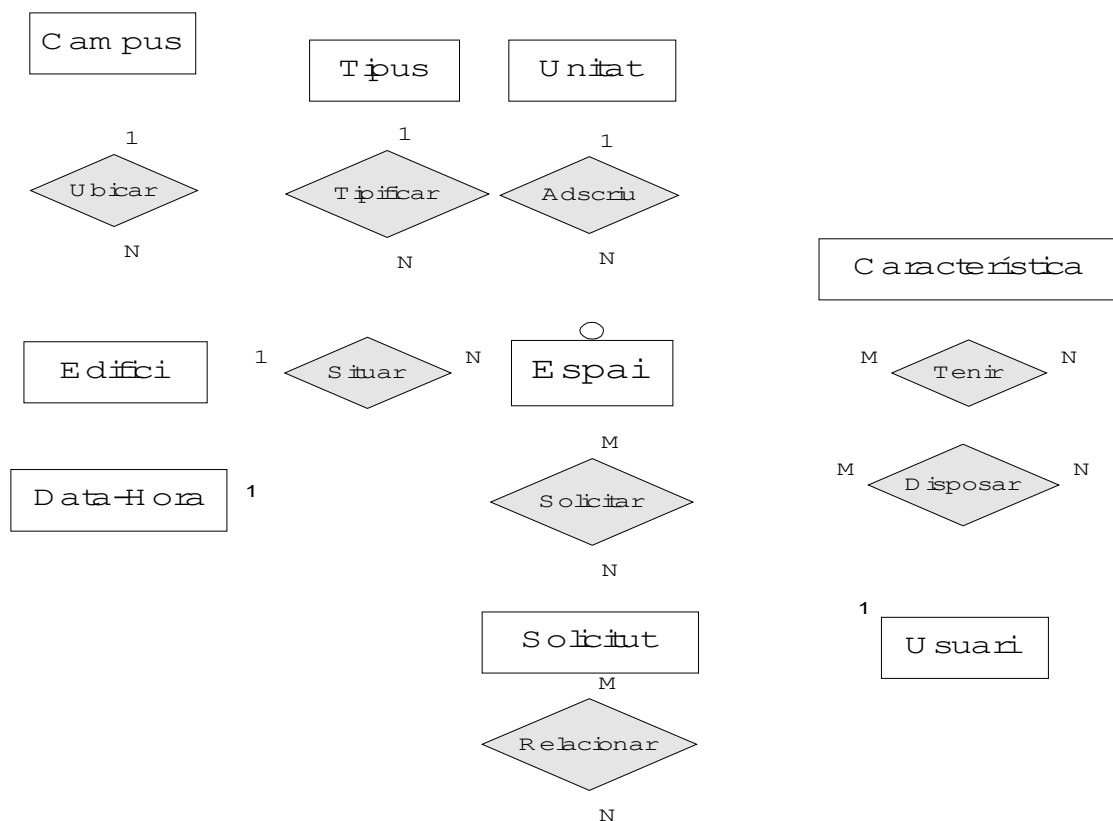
Campus

Tipus

Unitat

1

Ubicar

N

1

Tipificar

N

1

Adscriu

N

Característica

Edifici

1

Situar

N

Espai

M

Tenir

N

M

Disposar

N

Data-Hora

1

M

Solicitar

N

Solicitut

M

Relacionar

N

1

Usuari